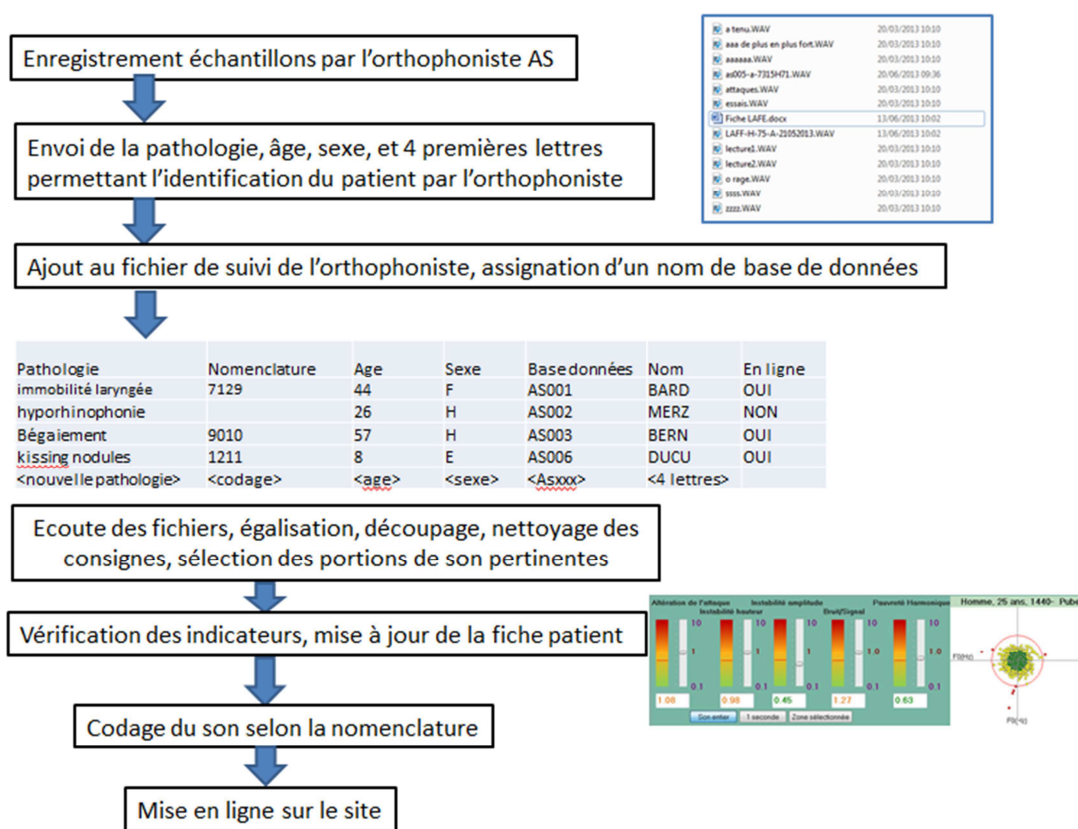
Enregistrement échantillons par l'orthophoniste AS

| | |
|---|---|
| a tenu.WAV | 20/03/2013 10:10 |
| aaa de plus en plus fort.WAV | 20/03/2013 10:10 |
| aaaaaa.WAV | 20/03/2013 10:10 |
| as005-a-7315H71.WAV | 20/06/2013 09:36 |
| attaques.WAV | 20/03/2013 10:10 |
| essais.WAV | 20/03/2013 10:10 |
| Fiche LAFE.docx | 13/06/2013 10:02 |
| LAFF-H-75-A-21052013.WAV | 13/06/2013 10:02 |
| lecture1.WAV | 20/03/2013 10:10 |
| lecture2.WAV | 20/03/2013 10:10 |
| o rage.WAV | 20/03/2013 10:10 |
| ssss.WAV | 20/03/2013 10:10 |
| zzzz.WAV | 20/03/2013 10:10 |

Envoi de la pathologie, âge, sexe, et 4 premières lettres permettant l'identification du patient par l'orthophoniste

Ajout au fichier de suivi de l'orthophoniste, assignation d'un nom de base de données

| Pathologie | Nomenclature | Age | Sexe | Base données | Nom | En ligne |
|---|---|---|---|---|---|---|
| immobilité laryngée | 7129 | 44 | F | AS001 | BARD | OUI |
| hyporhinophonie | | 26 | H | AS002 | MERZ | NON |
| Bégaiement | 9010 | 57 | H | AS003 | BERN | OUI |
| kissing nodules | 1211 | 8 | E | AS006 | DUCU | OUI |
| <nouvelle pathologie> | <codage> | <age> | <sexe> | <Asxxx> | <4 lettres> | |

Ecoute des fichiers, égalisation, découpage, nettoyage des consignes, sélection des portions de son pertinentes

Vérification des indicateurs, mise à jour de la fiche patient

Altération de l'attaque Instabilité hauteur Instabilité amplitude Bruit/Signal Pauvreté Harmonique
Homme, 25 ans, 1440- Pub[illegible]
10 1.0 0.1 10 1.0 0.1 10 1.0 0.1 10 1.0 0.1 10 1.0 0.1
1.08 0.98 0.45 1.27 0.63
F0(Hz)
F0(Hz)
Son entier 1 seconde Zone sélectionnée

Codage du son selon la nomenclature

Mise en ligne sur le site